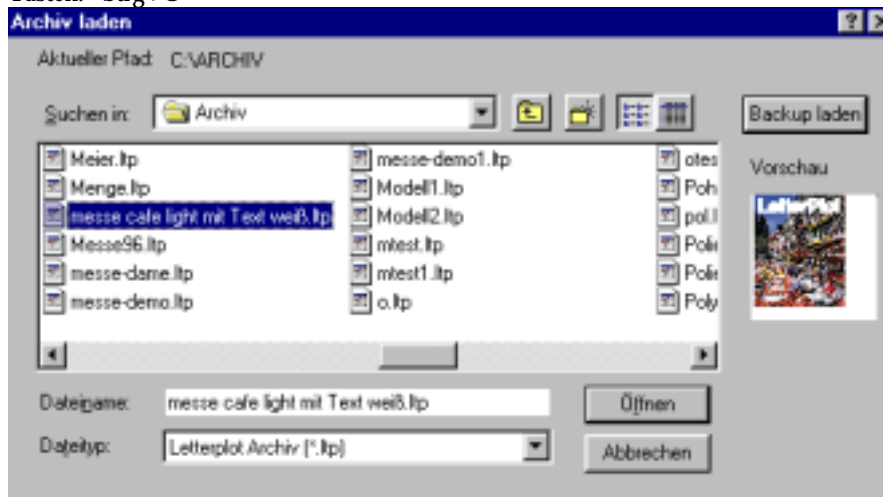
Archiv laden

Aktueller Pfad: C:\ARCHIV

Suchen in: Archiv

Backup laden

Meier.ltp
Menge.ltp
messe cafe light mit Text weiß.ltp
Messe96.ltp
messe-dame.ltp
messe-demo.ltp

messe-demo1.ltp
Modell1.ltp
Modell2.ltp
mtest.ltp
mtest1.ltp
o.ltp

otes
Poh
pol.l
Poli
Poli
Poly

Vorschau

LetterPlot

Dateiname: messe cafe light mit Text weiß.ltp

Öffnen

Dateityp: Letterplot Archiv (*.ltp)

Abbrechen